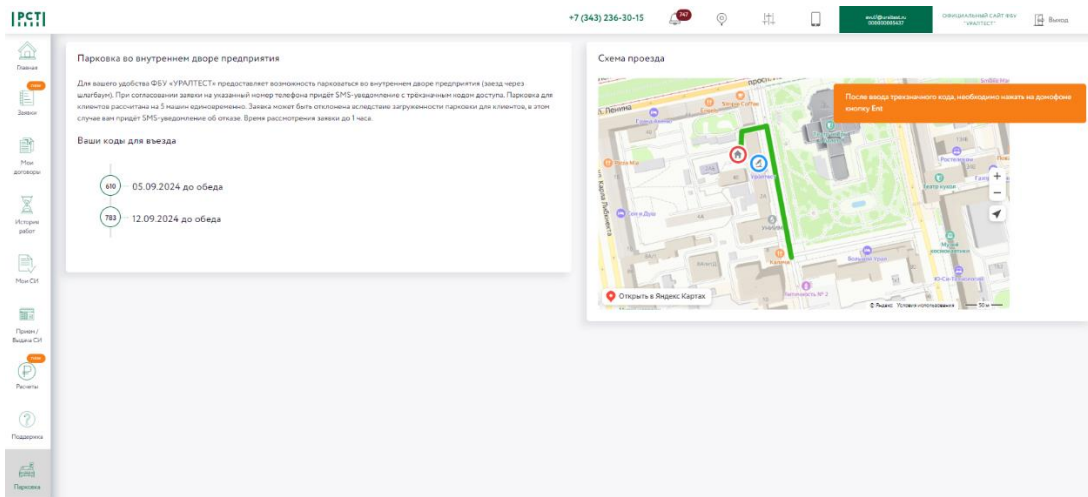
РСТ

+7 (343) 236-30-15

347

ОФИЦИАЛЬНЫЙ САЙТ ФБУ "УРАЛТЕСТ"

Выход

Главная

new

Заявки

Мои договоры

История работ

Мои СИ

Прием / Выдача СИ

new

Расчеты

Поддержка

Парковка

Парковка во внутреннем дворе предприятия

Для вашего удобства ФБУ «УРАЛТЕСТ» предоставляет возможность парковаться во внутреннем дворе предприятия (заезд через шлагбаум). При согласовании заявки на указанный номер телефона придёт SMS-уведомление с трёхзначным кодом доступа. Парковка для клиентов рассчитана на 5 машин единовременно. Заявка может быть отклонена вследствие загруженности парковки для клиентов, в этом случае вам придёт SMS-уведомление об отказе. Время рассмотрения заявки до 1 часа.

Ваши коды для въезда

610 05.09.2024 до обеда

783 12.09.2024 до обеда

Схема проезда

После ввода трехзначного кода, необходимо нажать на домофоне кнопку Ent

Открыть в Яндекс Картах

© Яндекс Условия использования 50 м